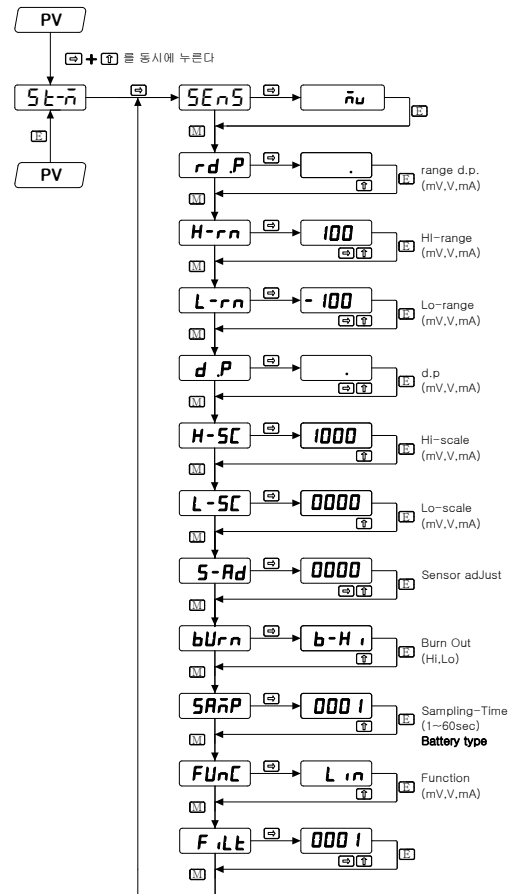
PV

⇨ + ⇧ 를 동시에 누른다

St-ñ

E

PV

⇨

SEnS ⇨ ñu E

M

rd.P ⇨ . ⇧ E range d.p. (mV,V,mA)

M

H-rn ⇨ 100 ⇨⇧ E HI-range (mV,V,mA)

M

L-rn ⇨ -100 ⇨⇧ E Lo-range (mV,V,mA)

M

d.P ⇨ . E d.p (mV,V,mA)

M

H-SC ⇨ 1000 ⇧ E Hi-scale (mV,V,mA)

M

L-SC ⇨ 0000 E Lo-scale (mV,V,mA)

M

S-Ad ⇨ 0000 ⇨⇧ E Sensor adJust

M

bUrn ⇨ b-Hi ⇧ E Burn Out (Hi,Lo)

M

SAñP ⇨ 0001 E Sampling-Time (1~60sec) Battery type

M

FUnC ⇨ Lin ⇧ E Function (mV,V,mA)

M

FiLt ⇨ 0001 ⇨⇧ E

M